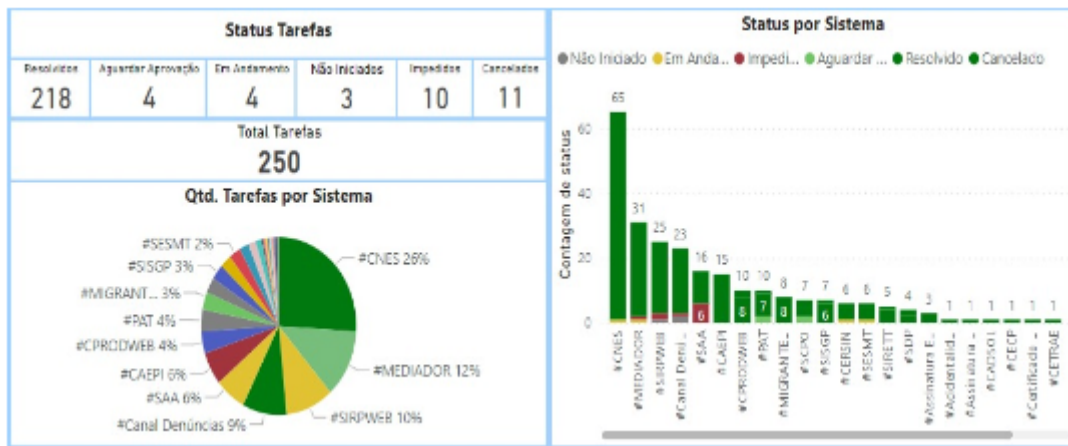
Status Tarefas

| Resolvidos | Aguardar Aprovação | Em Andamento | Não Iniciados | Impedidos | Cancelados |
|---|---|---|---|---|---|
| 218 | 4 | 4 | 3 | 10 | 11 |

Total Tarefas
250

Qtd. Tarefas por Sistema

#SESMT 2%
#SISGP 3%
#MIGRANT... 3%
#PAT 4%
#CPRODWEB 4%
#CAEPI 6%
#SAA 6%
#Canal Denúncias 9%
#CNES 26%
#MEDIADOR 12%
#SIRPWEB 10%

Status por Sistema

Não Iniciado Em Anda... Impedi... Aguardar ... Resolvido Cancelado

Contagem de status

60
40
20
0

65 31 25 23 16 15 10 10 8 7 7 6 6 5 4 3 1 1 1 1 1 1 1
6 8 7 8 6

#CNES #MEDIADOR #SIRPWEB #Canal Denú... #SAA #CAEPI #CPRODWEB #PAT #MIGRANTE... #SCPO #SISGP #CERSIN #SESMT #SIRETT #SDP #Assinatura E... #Acidental... #Assinatura ... #CADSOL #CECP #Certificado ... #CETRAE